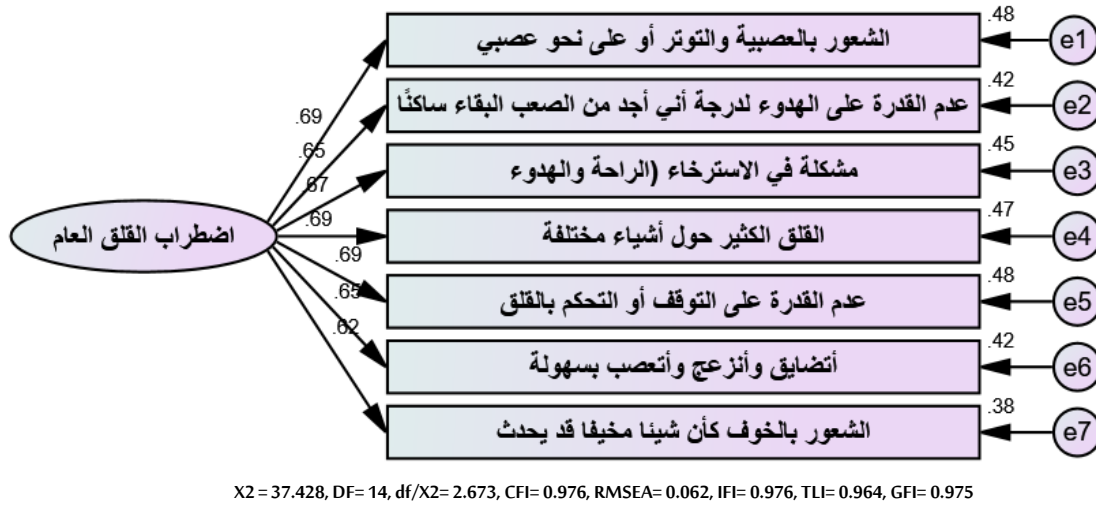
اضطراب القلق العام

.69
.65
.67
.69
.69
.65
.62

الشعور بالعصبية والتوتر أو على نحو عصبي
عدم القدرة على الهدوء لدرجة أني أجد من الصعب البقاء ساكنًا
مشكلة في الاسترخاء (الراحة والهدوء
القلق الكثير حول أشياء مختلفة
عدم القدرة على التوقف أو التحكم بالقلق
أتضايق وأنزعج وأتعصب بسهولة
الشعور بالخوف كأن شيئا مخيفا قد يحدث

.48
.42
.45
.47
.48
.42
.38

e1
e2
e3
e4
e5
e6
e7

X2 = 37.428, DF= 14, df/X2= 2.673, CFI= 0.976, RMSEA= 0.062, IFI= 0.976, TLI= 0.964, GFI= 0.975